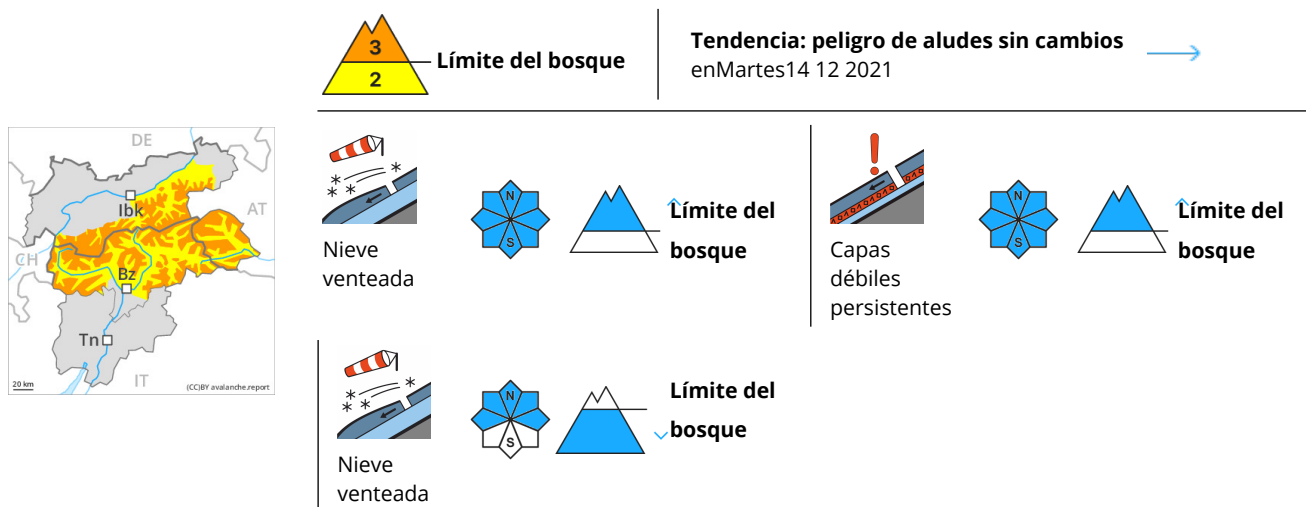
3
2
Límite del bosque

Tendencia: peligro de aludes sin cambios
enMartes14 12 2021

DE
AT
CH
IT
Ibk
Bz
Tn
20 km
(CC)BY avalanche.report

N
S
Límite del bosque
Nieve venteada

N
S
Límite del bosque
Capas débiles persistentes

N
S
Límite del bosque
Nieve venteada